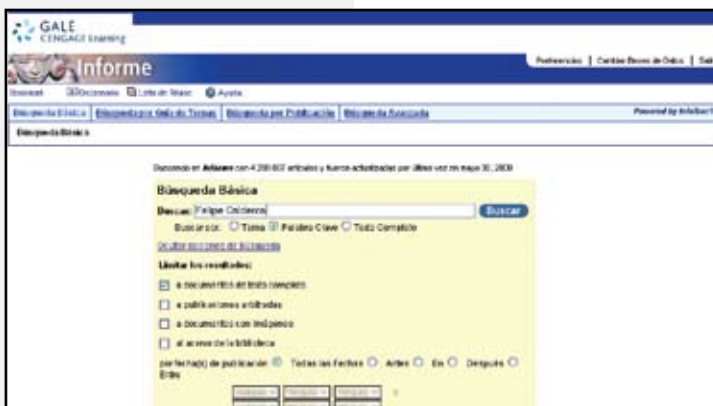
GALE
CENGAGE Learning

Informe

Preferencias | Cambiar Bases de Datos | Sali

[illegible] Diccionario Lista de Marc Ayuda

Búsqueda Básica | Búsqueda por Guía de Temas | Búsqueda por Publicación | Búsqueda Avanzada

Powered by InfoTrac

Búsqueda Básica

Buscando en Informe con 4.200.603 artículos y fuente actualizadas por última vez en mayo 30, 2009

Búsqueda Básica

Buscar: Felipe Calderon Buscar

Buscar por: Tema Palabra Clave Texto Completo

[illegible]

Limitar los resultados:

a documentos de texto completo

a publicaciones arbitradas

a documentos con imágenes

al acervo de la biblioteca

por fecha(s) de publicación Todas las Fechas Antes En Después Entre

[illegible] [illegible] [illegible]